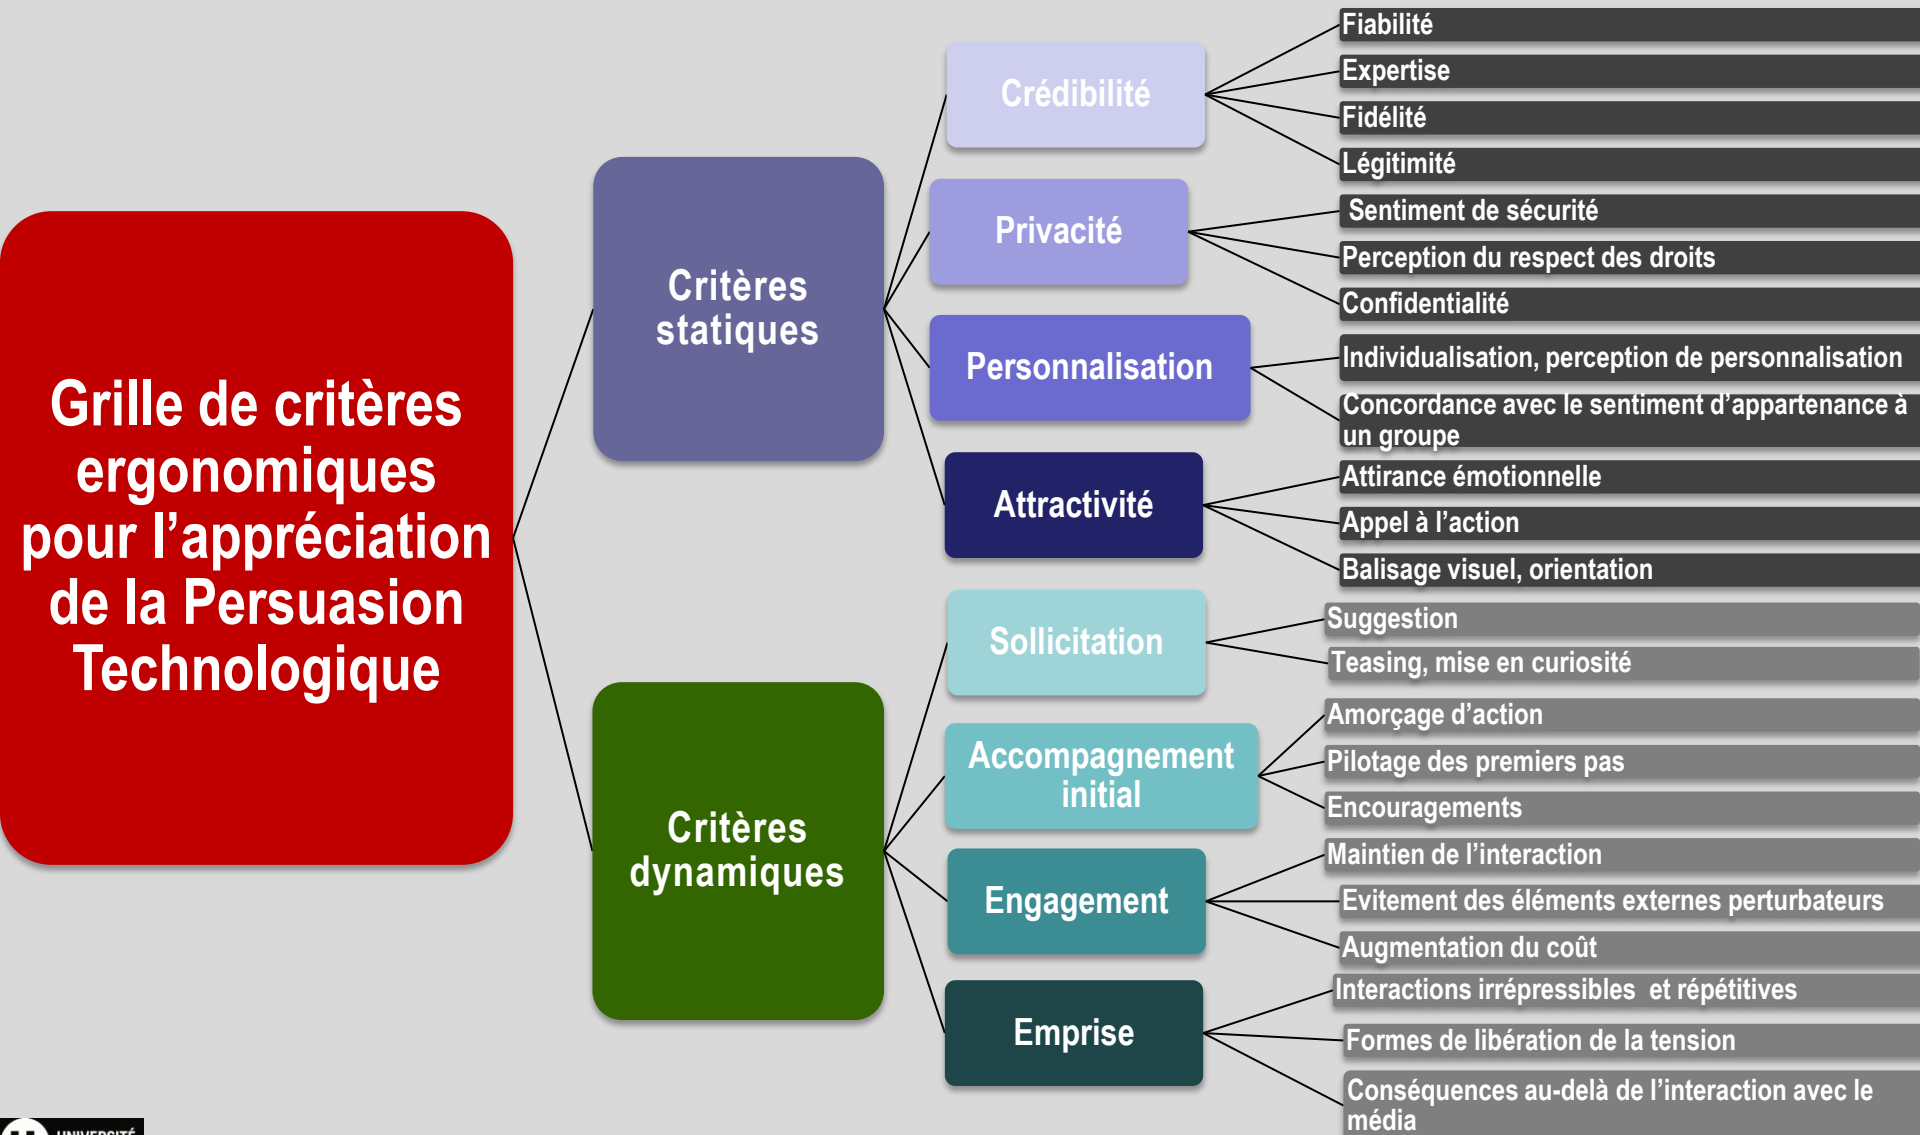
Grille de critères ergonomiques pour l'appréciation de la Persuasion Technologique

Critères statiques

Crédibilité
Fiabilité
Expertise
Fidélité
Légitimité

Privacité
Sentiment de sécurité
Perception du respect des droits
Confidentialité

Personnalisation
Individualisation, perception de personnalisation
Concordance avec le sentiment d'appartenance à un groupe

Attractivité
Attirance émotionnelle
Appel à l'action
Balisage visuel, orientation

Critères dynamiques

Sollicitation
Suggestion
Teasing, mise en curiosité

Accompagnement initial
Amorçage d'action
Pilotage des premiers pas
Encouragements

Engagement
Maintien de l'interaction
Evitement des éléments externes perturbateurs
Augmentation du coût

Emprise
Interactions irrépressibles et répétitives
Formes de libération de la tension
Conséquences au-delà de l'interaction avec le média

UNIVERSITÉ